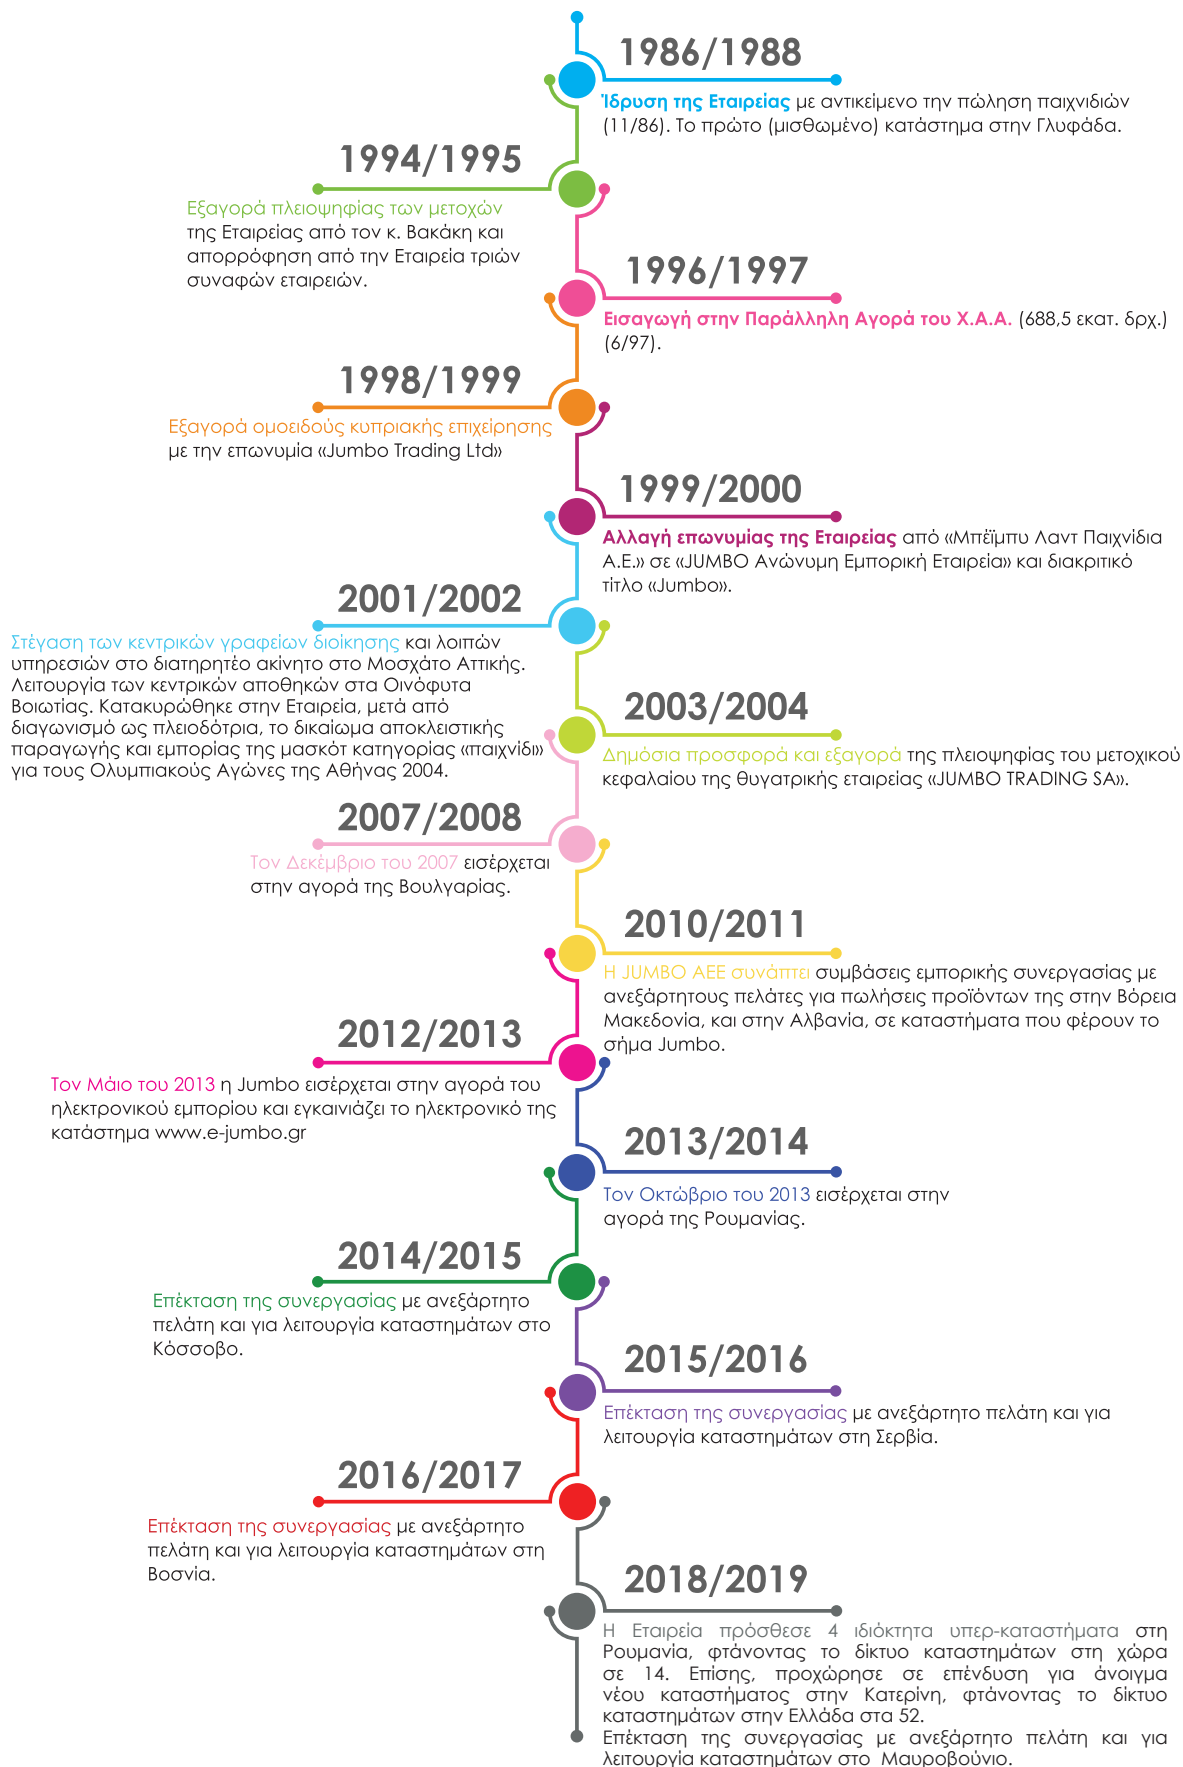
1986/1988

Ίδρυση της Εταιρείας με αντικείμενο την πώληση παιχνιδιών (11/86). Το πρώτο (μισθωμένο) κατάστημα στην Γλυφάδα.

1994/1995

Εξαγορά πλειοψηφίας των μετοχών της Εταιρείας από τον κ. Βακάκη και απορρόφηση από την Εταιρεία τριών συναφών εταιρειών.

1996/1997

Εισαγωγή στην Παράλληλη Αγορά του Χ.Α.Α. (688,5 εκατ. δρχ.) (6/97).

1998/1999

Εξαγορά ομοειδούς κυπριακής επιχείρησης με την επωνυμία «Jumbo Trading Ltd»

1999/2000

Αλλαγή επωνυμίας της Εταιρείας από «Μπέϊμπυ Λαντ Παιχνίδια Α.Ε.» σε «JUMBO Ανώνυμη Εμπορική Εταιρεία» και διακριτικό τίτλο «Jumbo».

2001/2002

Στέγαση των κεντρικών γραφείων διοίκησης και λοιπών υπηρεσιών στο διατηρητέο ακίνητο στο Μοσχάτο Αττικής. Λειτουργία των κεντρικών αποθηκών στα Οινόφυτα Βοιωτίας. Κατακυρώθηκε στην Εταιρεία, μετά από διαγωνισμό ως πλειοδότρια, το δικαίωμα αποκλειστικής παραγωγής και εμπορίας της μασκότ κατηγορίας «παιχνίδι» για τους Ολυμπιακούς Αγώνες της Αθήνας 2004.

2003/2004

Δημόσια προσφορά και εξαγορά της πλειοψηφίας του μετοχικού κεφαλαίου της θυγατρικής εταιρείας «JUMBO TRADING SA».

2007/2008

Τον Δεκέμβριο του 2007 εισέρχεται στην αγορά της Βουλγαρίας.

2010/2011

Η JUMBO AEE συνάπτει συμβάσεις εμπορικής συνεργασίας με ανεξάρτητους πελάτες για πωλήσεις προϊόντων της στην Βόρεια Μακεδονία, και στην Αλβανία, σε καταστήματα που φέρουν το σήμα Jumbo.

2012/2013

Τον Μάιο του 2013 η Jumbo εισέρχεται στην αγορά του ηλεκτρονικού εμπορίου και εγκαινιάζει το ηλεκτρονικό της κατάστημα www.e-jumbo.gr

2013/2014

Τον Οκτώβριο του 2013 εισέρχεται στην αγορά της Ρουμανίας.

2014/2015

Επέκταση της συνεργασίας με ανεξάρτητο πελάτη και για λειτουργία καταστημάτων στο Κόσσοβο.

2015/2016

Επέκταση της συνεργασίας με ανεξάρτητο πελάτη και για λειτουργία καταστημάτων στη Σερβία.

2016/2017

Επέκταση της συνεργασίας με ανεξάρτητο πελάτη και για λειτουργία καταστημάτων στη Βοσνία.

2018/2019

Η Εταιρεία πρόσθεσε 4 ιδιόκτητα υπερ-καταστήματα στη Ρουμανία, φτάνοντας το δίκτυο καταστημάτων στη χώρα σε 14. Επίσης, προχώρησε σε επένδυση για άνοιγμα νέου καταστήματος στην Κατερίνη, φτάνοντας το δίκτυο καταστημάτων στην Ελλάδα στα 52.
Επέκταση της συνεργασίας με ανεξάρτητο πελάτη και για λειτουργία καταστημάτων στο Μαυροβούνιο.